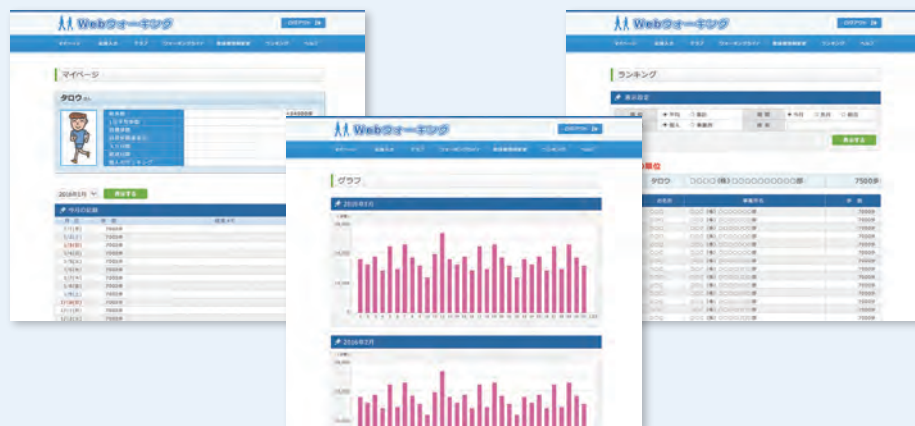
Webウォーキング

マイページ

タロウ

2016年5月
表示する

今月の記録

Webウォーキング

グラフ

2016年5月

2016年2月

Webウォーキング

ランキング

表示設定

平均
個人
表示する

タロウ
〇〇〇〇(株)〇〇〇〇〇〇〇〇〇〇〇部
7500歩